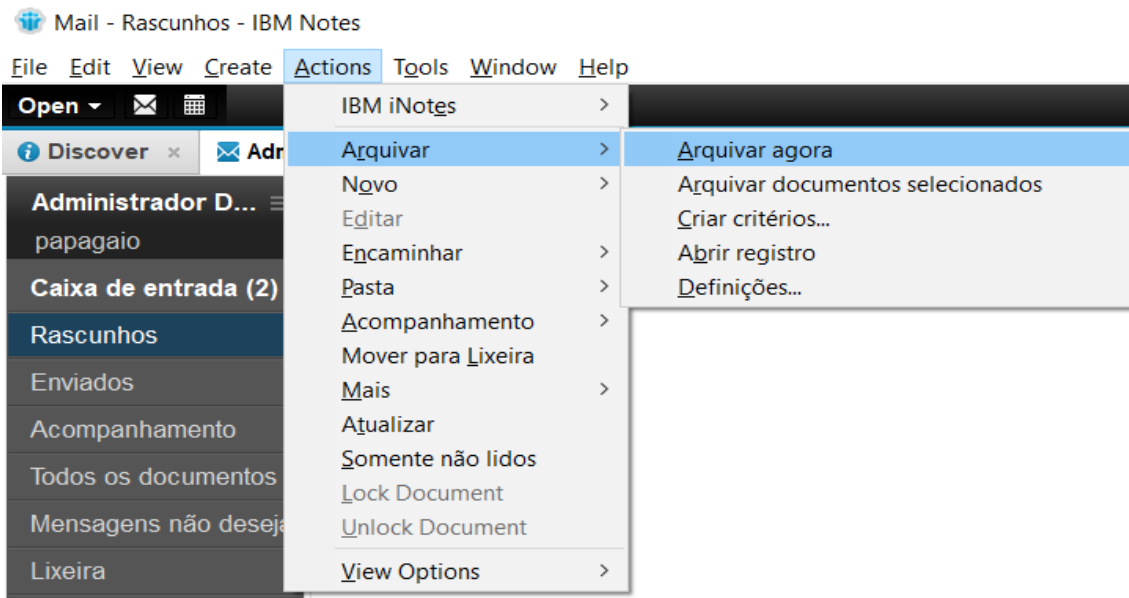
Mail - Rascunhos - IBM Notes

File Edit View Create Actions Tools Window Help

Open

Discover ×

Adr

Administrador D...

papagaio

Caixa de entrada (2)

Rascunhos

Enviados

Acompanhamento

Todos os documentos

Mensagens não deseja

Lixeira

IBM iNotes
Arquivar
Novo
Editar
Encaminhar
Pasta
Acompanhamento
Mover para Lixeira
Mais
Atualizar
Somente não lidos
Lock Document
Unlock Document
View Options

Arquivar agora
Arquivar documentos selecionados
Criar critérios...
Abrir registro
Definições...